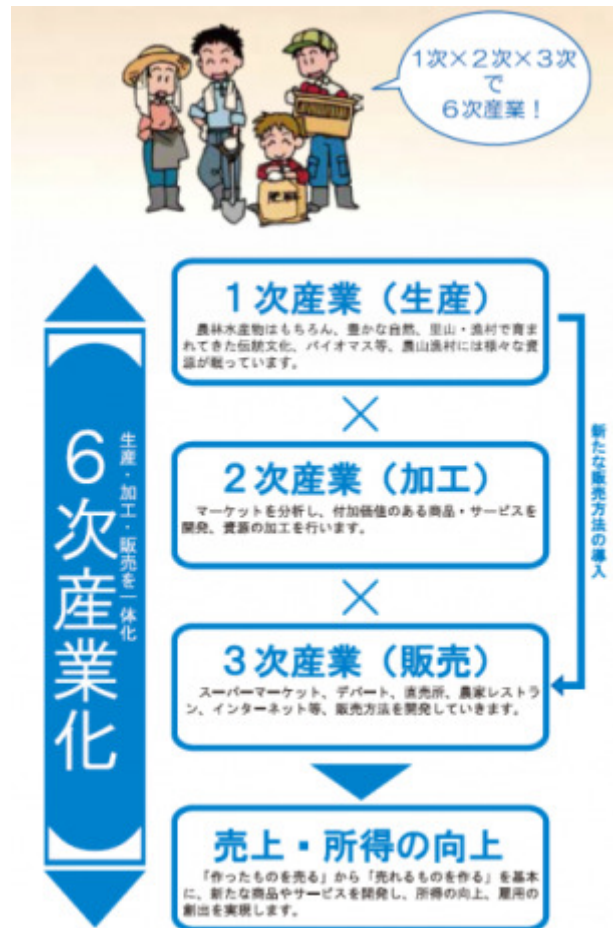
1次×2次×3次
で
6次産業！

肥料

6次産業化

生産・加工・販売を一体化

1次産業（生産）

農林水産物はもちろん、豊かな自然、里山・漁村で育まれてきた伝統文化、バイオマス等、農山漁村には様々な資源が眠っています。

×

2次産業（加工）

マーケットを分析し、付加価値のある商品・サービスを開発、資源の加工を行います。

×

3次産業（販売）

スーパーマーケット、デパート、直売所、農家レストラン、インターネット等、販売方法を開発していきます。

新たな販売方法の導入

売上・所得の向上

「作ったものを売る」から「売れるものを作る」を基本に、新たな商品やサービスを開発し、所得の向上、雇用の創出を実現します。